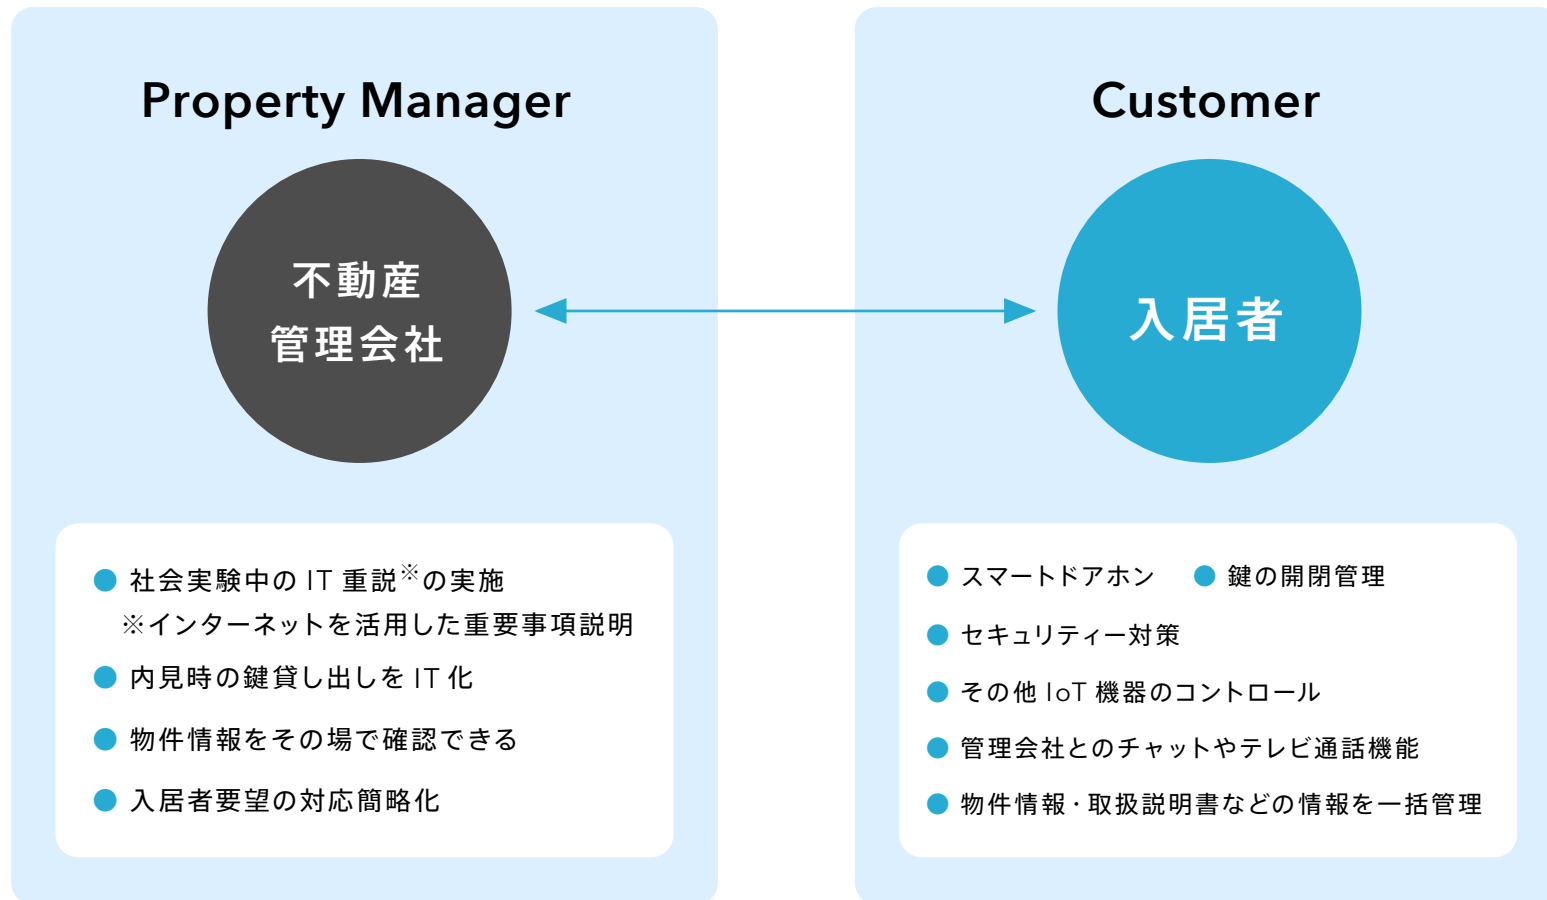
Property Manager

不動産
管理会社

Customer

入居者

社会実験中の IT 重説※の実施
※インターネットを活用した重要事項説明

内見時の鍵貸し出しを IT 化

物件情報をその場で確認できる

入居者要望の対応簡略化

スマートドアホン

鍵の開閉管理

セキュリティー対策

その他 IoT 機器のコントロール

管理会社とのチャットやテレビ通話機能

物件情報・取扱説明書などの情報を一括管理